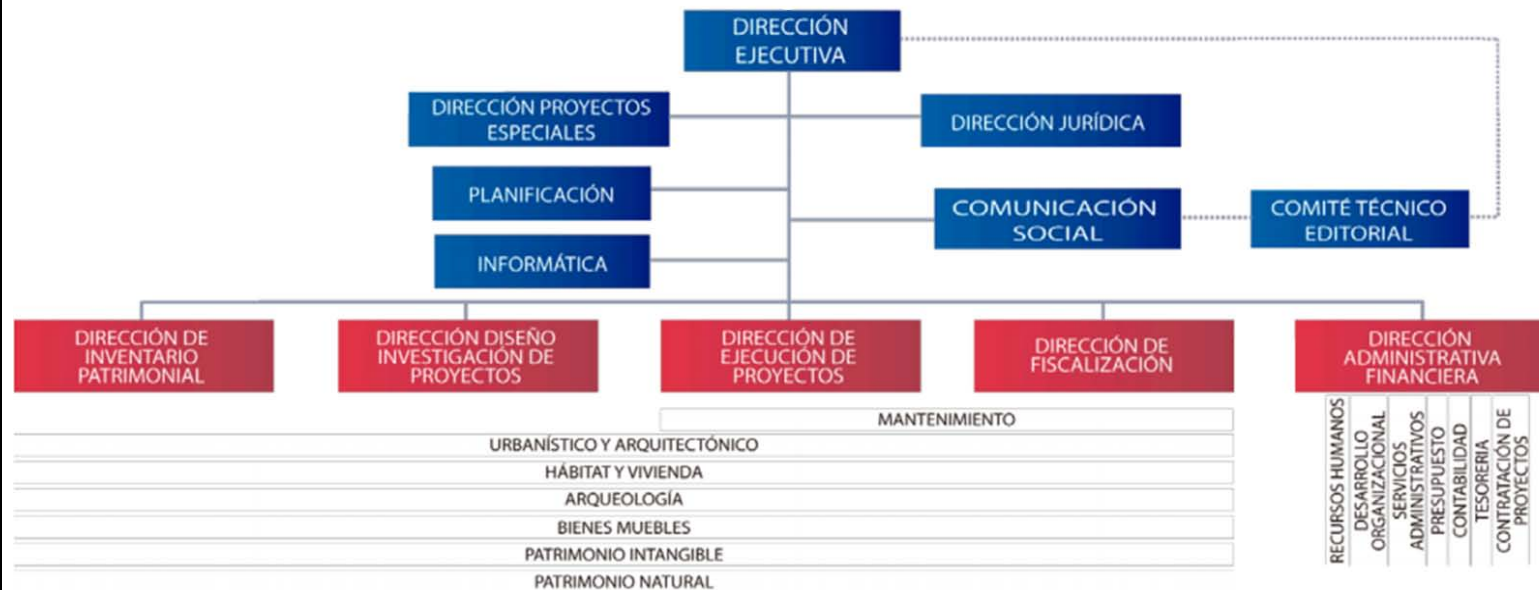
DIRECCIÓN EJECUTIVA

DIRECCIÓN PROYECTOS ESPECIALES

DIRECCIÓN JURÍDICA

PLANIFICACIÓN

COMUNICACIÓN SOCIAL

COMITÉ TÉCNICO EDITORIAL

INFORMÁTICA

DIRECCIÓN DE INVENTARIO PATRIMONIAL

DIRECCIÓN DISEÑO INVESTIGACIÓN DE PROYECTOS

DIRECCIÓN DE EJECUCIÓN DE PROYECTOS

DIRECCIÓN DE FISCALIZACIÓN

DIRECCIÓN ADMINISTRATIVA FINANCIERA

MANTENIMIENTO

URBANÍSTICO Y ARQUITECTÓNICO

HÁBITAT Y VIVIENDA

ARQUEOLOGÍA

BIENES MUEBLES

PATRIMONIO INTANGIBLE

PATRIMONIO NATURAL

RECURSOS HUMANOS

DESARROLLO ORGANIZACIONAL

SERVICIOS ADMINISTRATIVOS

PRESUPUESTO

CONTABILIDAD

TESORERIA

CONTRATACIÓN DE PROYECTOS